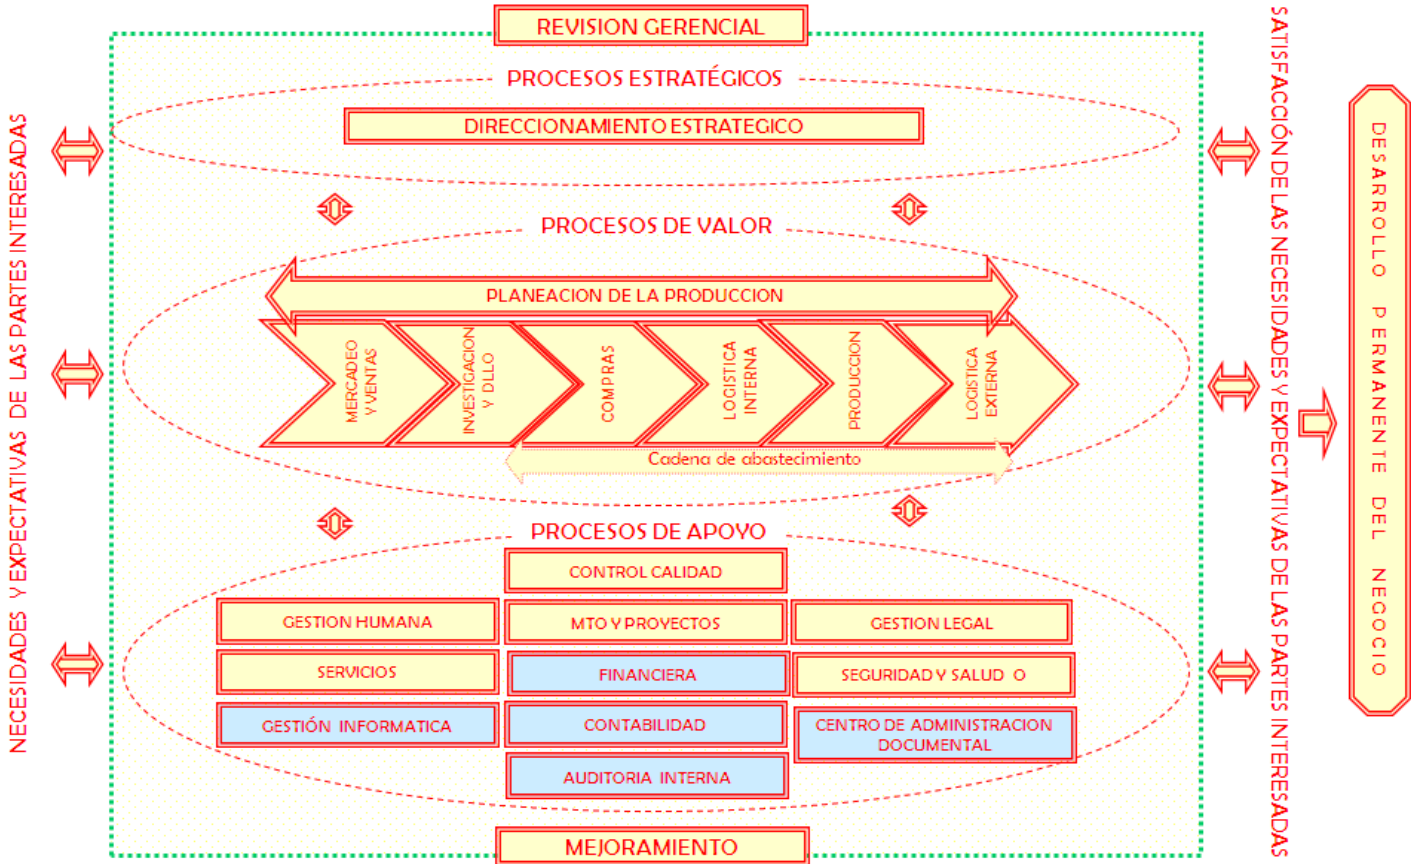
REVISION GERENCIAL

NECESIDADES Y EXPECTATIVAS DE LAS PARTES INTERESADAS

PROCESOS ESTRATÉGICOS

DIRECCIONAMIENTO ESTRATEGICO

PROCESOS DE VALOR

PLANEACION DE LA PRODUCCION

MERCADEO Y VENTAS

INVESTIGACION Y DLLO

COMPRAS

LOGISTICA INTERNA

PRODUCCION

LOGISTICA EXTERNA

Cadena de abastecimiento

PROCESOS DE APOYO

CONTROL CALIDAD

GESTION HUMANA

MTO Y PROYECTOS

GESTION LEGAL

SERVICIOS

FINANCIERA

SEGURIDAD Y SALUD O

GESTIÓN INFORMATICA

CONTABILIDAD

CENTRO DE ADMINISTRACION DOCUMENTAL

AUDITORIA INTERNA

MEJORAMIENTO

SATISFACCIÓN DE LAS NECESIDADES Y EXPECTATIVAS DE LAS PARTES INTERESADAS

DESARROLLO PERMANENTE DEL NEGOCIO